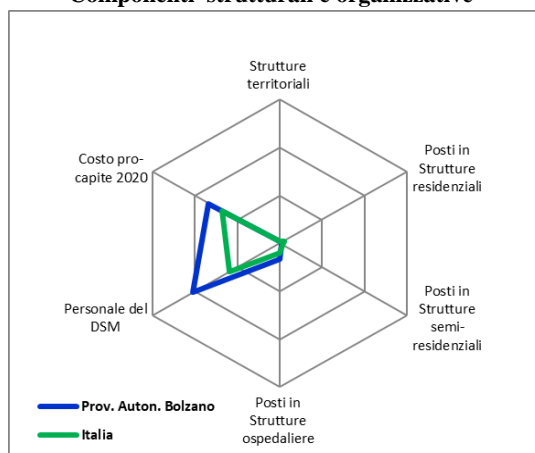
Componenti strutturali e organizzative

Strutture territoriali

Posti in Strutture residenziali

Posti in Strutture semi-residenziali

Posti in Strutture ospedaliere

Personale del DSM

Costo pro-capite 2020

Prov. Auton. Bolzano

Italia